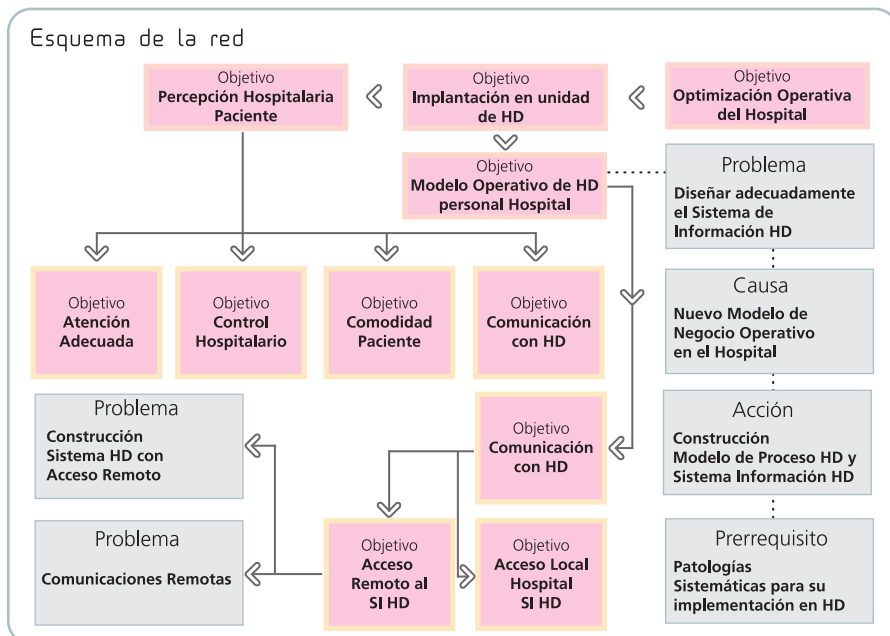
Esquema de la red

Objetivo
Percepción Hospitalaria Paciente

Objetivo
Implantación en unidad de HD

Objetivo
Optimización Operativa del Hospital

Objetivo
Modelo Operativo de HD personal Hospital

Problema
Diseñar adecuadamente el Sistema de Información HD

Objetivo
Atención Adecuada

Objetivo
Control Hospitalario

Objetivo
Comodidad Paciente

Objetivo
Comunicación con HD

Causa
Nuevo Modelo de Negocio Operativo en el Hospital

Problema
Construcción Sistema HD con Acceso Remoto

Objetivo
Comunicación con HD

Acción
Construcción Modelo de Proceso HD y Sistema Información HD

Problema
Comunicaciones Remotas

Objetivo
Acceso Remoto al SI HD

Objetivo
Acceso Local Hospital SI HD

Prerrequisito
Patologías Sistemáticas para su implementación en HD